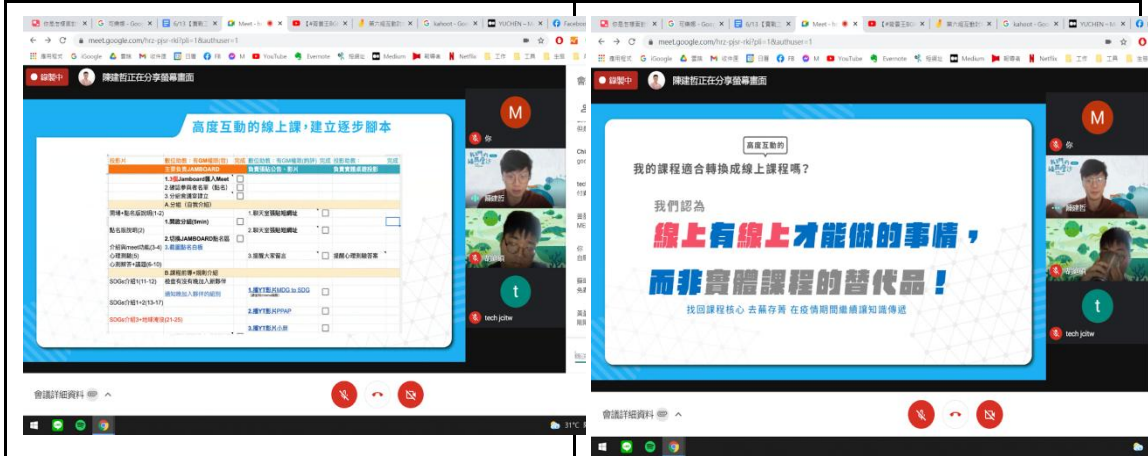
meet.google.com/hrz-pjsr-rki?pli=1&authuser=1

錄製中 陳建哲正在分享螢幕畫面

高度互動的線上課，建立逐步腳本

| 投影片 | 數位助教：有GM權限(組) | 完成 | 數位助教：有GM權限(教師) | 完成 | 任教教師 | 完成 |
|---|---|---|---|---|---|---|
| | 主要負責JAMBOARD | | 負責貼網址、影片 | | 負責實體課投影 | |
| | 1.3張Jamboard貼入Meet | | | | | |
| | 2.確認參與者名單（點名） | | | | | |
| | 3.分組後填寫建立 | | | | | |
| | A.分組（自我介紹） | | | | | |
| 開場+點名規說明(1-2) | | | 1.聊天室張貼短網址 | | | |
| 點名規說明(2) | 1.開啟分組(5min) | | 1.聊天室張貼短網址 | | | |
| | 2.切換JAMBOARD點名區 | | | | | |
| 介紹與meet功能(3-4) | 3.截圖點名存檔 | | | | | |
| 心理測驗(5) | | | 3.搶權大家留言 | | 提醒心理測驗答案 | |
| 心測解答+議題(6-10) | | | | | | |
| | B.課程前導+議題介紹 | | | | | |
| SDGs介紹1(11-12) | 檢查有沒有推出上架夥伴 | | 1.播YT影片MDG to SDG | | | |
| | 通知推出人群伴的組別 | | | | | |
| SDGs介紹1+2(13-17) | | | 2.播YT影片PPAP | | | |
| SDGs介紹3+地球憲法(21-25) | | | 3.播YT影片小菸 | | | |

M 你
林建哲
許涼珊
t
tech jcitw

會議詳細資料

錄製中 陳建哲正在分享螢幕畫面

高度互動的

我的課程適合轉換成線上課程嗎？

我們認為

線上有線上才能做的事情，

而非實體課程的替代品！

找回課程核心 去蕪存菁 在疫情期間繼續讓知識傳遞

M 你
林建哲
許涼珊
t
tech jcitw

會議詳細資料

31°C